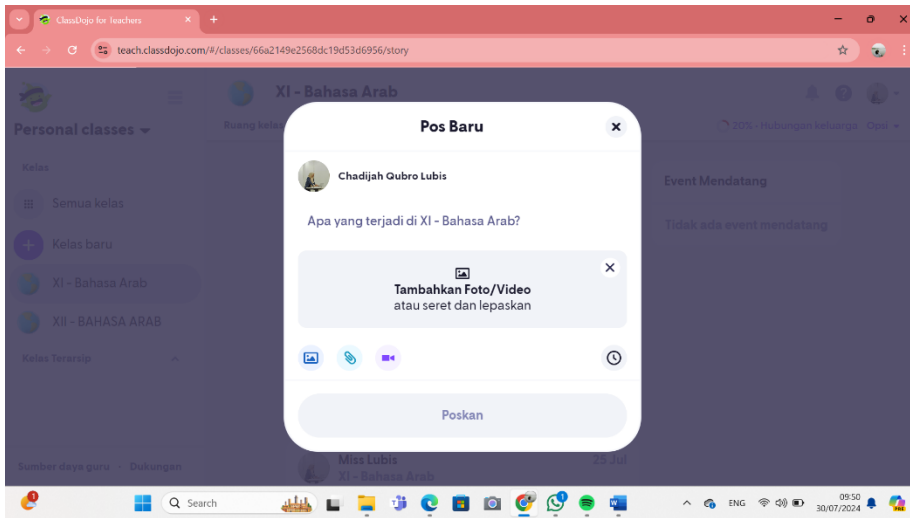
ClassDojo for Teachers

teach.classdojo.com/#/classes/66a2149e2568dc19d53d6956/story

XI - Bahasa Arab

Personal classes

Ruang kelas

20% · Hubungan keluarga · Opsi

Kelas

Semua kelas

Kelas baru

XI - Bahasa Arab

XII - BAHASA ARAB

Kelas Terarsip

Sumber daya guru · Dukungan

Event Mendatang

Tidak ada event mendatang

Miss Lubis
XI - Bahasa Arab

25 Jul

Pos Baru

Chadijah Qubro Lubis

Apa yang terjadi di XI - Bahasa Arab?

Tambahkan Foto/Video
atau seret dan lepaskan

Poskan

Search

ENG

09:50
30/07/2024